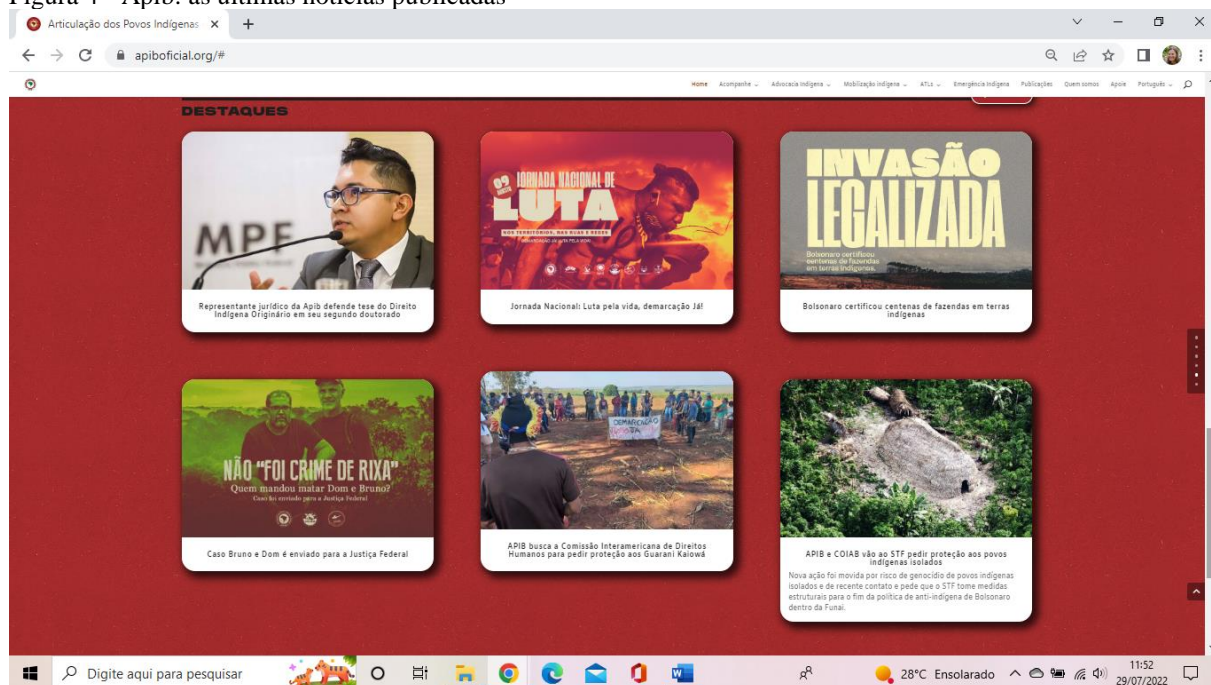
Figura 4 – Apib: as últimas notícias publicadas

Articulação dos Povos Indígenas ×

apiboficial.org/#

Home Acompanhe Advocacia Indígena Mobilização Indígena ATLs Emergência Indígena Publicações Quem somos Apoie Português

DESTAQUES

MPF

Representante jurídico da Apib defende tese do Direito Indígena Originário em seu segundo doutorado

09 AGOSTO JORNADA NACIONAL DE LUTA

NOS TERRITÓRIOS, NAS RUAS E REDES

Jornada Nacional: Luta pela vida, demarcação Já!

INVASÃO LEGALIZADA

Bolsonaro certificou centenas de fazendas em terras indígenas.

Bolsonaro certificou centenas de fazendas em terras indígenas

NÃO "FOI CRIME DE RIXA"

Quem mandou matar Dom e Bruno?

Caso foi enviado para a Justiça Federal

Caso Bruno e Dom é enviado para a Justiça Federal

DEMARCAÇÃO JÁ

APIB busca a Comissão Interamericana de Direitos Humanos para pedir proteção aos Guarani Kaiowá

APIB e COIAB vão ao STF pedir proteção aos povos indígenas isolados

Nova ação foi movida por risco de genocídio de povos indígenas isolados e de recente contato e pede que o STF tome medidas estruturais para o fim da política de anti-indígena de Bolsonaro dentro da Funai.

Digite aqui para pesquisar

28°C Ensolarado

11:52
29/07/2022